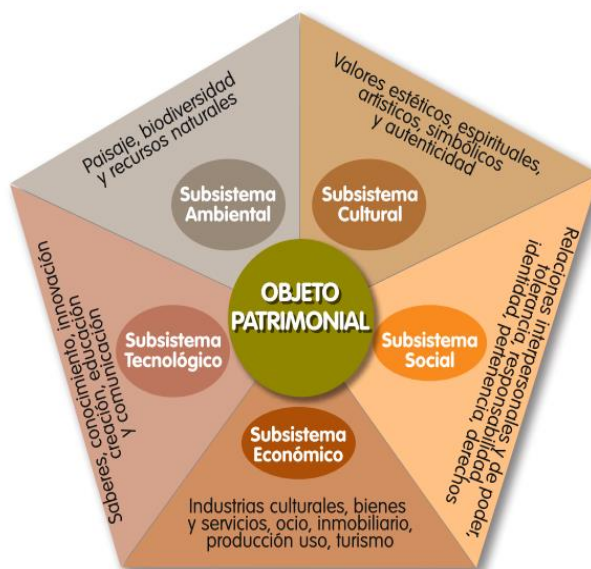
Paisaje, biodiversidad y recursos naturales

Valores estéticos, espirituales, artísticos, simbólicos y autenticidad

Subsistema Ambiental

Subsistema Cultural

Saberes, conocimiento, innovación creación, educación y comunicación

Subsistema Tecnológico

OBJETO PATRIMONIAL

Subsistema Social

Relaciones interpersonales y de poder, tolerancia, responsabilidad, identidad, pertenencia, derechos

Subsistema Económico

Industrias culturales, bienes y servicios, ocio, inmobiliario, producción uso, turismo